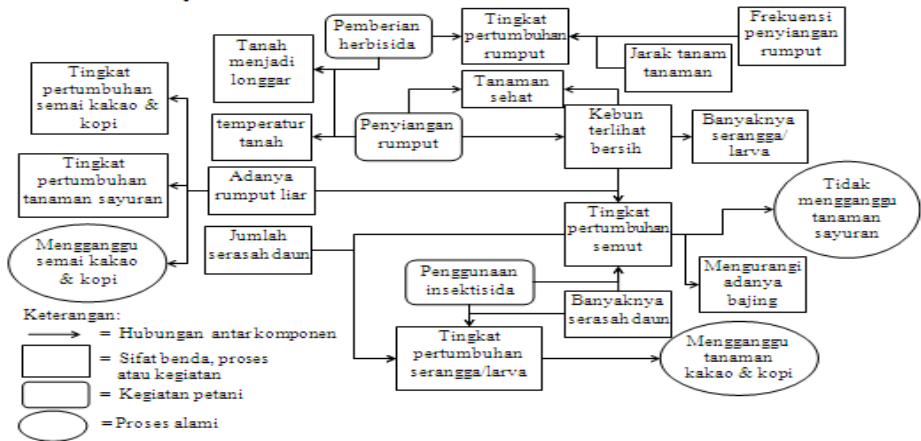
Pemberian herbisida

Tingkat pertumbuhan rumput

Frekuensi penyiangan rumput

Tanah menjadi longgar

Jarak tanam tanaman

Tingkat pertumbuhan semai kakao & kopi

Tanaman sehat

temperatur tanah

Penyiangan rumput

Kebun terlihat bersih

Banyaknya serangga/ larva

Tingkat pertumbuhan tanaman sayuran

Adanya rumput liar

Tidak mengganggu tanaman sayuran

Tingkat pertumbuhan semut

Jumlah serasah daun

Mengganggu semai kakao & kopi

Penggunaan insektisida

Mengurangi adanya bajing

Banyaknya serasah daun

Keterangan:

= Hubungan antar komponen

= Sifat benda, proses atau kegiatan

= Kegiatan petani

= Proses alami

Tingkat pertumbuhan serangga/larva

Mengganggu tanaman kakao & kopi